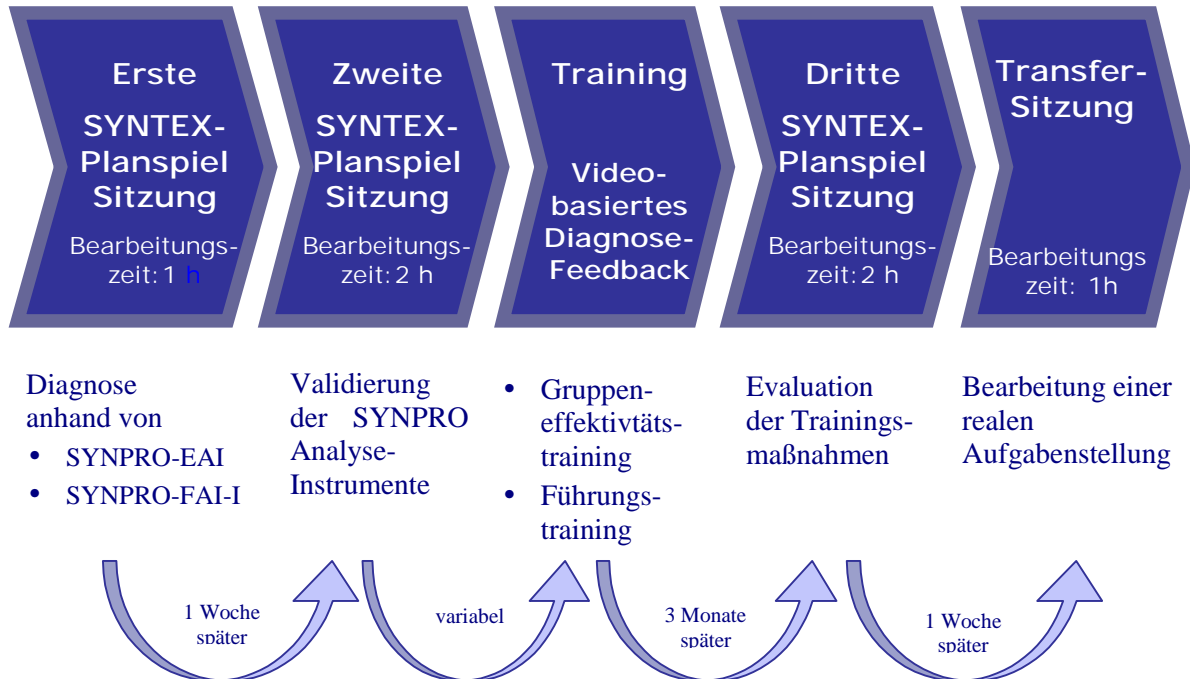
Erste SYNTEX-Planspiel Sitzung

Bearbeitungszeit: 1 h

Zweite SYNTEX-Planspiel Sitzung

Bearbeitungszeit: 2 h

Training

Videobasiertes Diagnose-Feedback

Dritte SYNTEX-Planspiel Sitzung

Bearbeitungszeit: 2 h

Transfer-Sitzung

Bearbeitungs zeit: 1h

Diagnose anhand von
- SYNPRO-EAI
- SYNPRO-FAI-I

Validierung der SYNPRO Analyse-Instrumente

- Gruppeneffektivtätstraining
- Führungstraining

Evaluation der Trainingsmaßnahmen

Bearbeitung einer realen Aufgabenstellung

1 Woche später

variabel

3 Monate später

1 Woche später